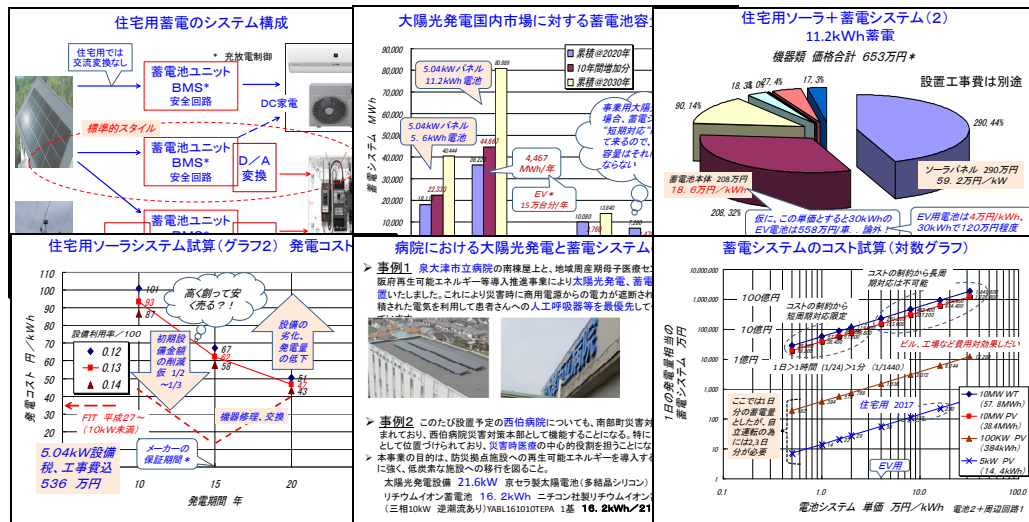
住宅用蓄電のシステム構成

住宅用では交流変換なし

＊ 充放電制御

蓄電池ユニット
BMS＊
安全回路

DC家電

標準的スタイル

蓄電池ユニット
BMS＊
安全回路

D／A
変換

蓄電池ユニット

太陽光発電国内市場に対する蓄電池容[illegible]

累積＠2020年
10年間増加分
累積＠2030年

5.04kWパネル
11.2kWh電池

5.04kWパネル
5．6kWh電池

4,467
MWh/年

EV＊
15万台分/年

事業用太陽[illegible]
場合、蓄電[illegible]
"短期対応"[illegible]
て来るので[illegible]
容量はそれ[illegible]
ならない

蓄電システム　MWh

90,000
80,000
70,000
60,000
50,000
40,000
30,000
20,000
10,000
0

80,889
40,444
44,667
22,333
10,080
13,840

住宅用ソーラ＋蓄電システム（2）
11.2kWh蓄電

機器類　価格合計　653万円＊

設置工事費は別途

18, 3%
27, 4%
17, 3%
90, 14%
290, 44%
208, 32%

ソーラパネル　290万円
59．2万円／kW

蓄電池本体　208万円
18．6万円／kWh

仮に、この単価とすると30kWhの
EV電池は558万円/車、論外！

EV用電池は4万円/kWh、
30kWhで120万円程度

住宅用ソーラシステム試算（グラフ2）　発電コスト

110
100
90
80
70
60
50
40
30

発電コスト　円／kWh

設備利用率／100
0.12
0.13
0.14

101
93
87

高く創って安く売る？！

初期設備金額の削減仮 1/2～1/3

設備の劣化、発電量の低下

67
62
58

51
47
43

機器修理、交換

FIT　平成27～
（10kW未満）

メーカーの保証期間＊

5.04kW設備
税、工事費込
536　万円

10
15
20

発電期間　年

病院における大陽光発電と蓄電システム

➤ 事例1　泉大津市立病院の南棟屋上と、地域周産期母子医療セ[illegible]
阪府再生可能エネルギー等導入推進事業により太陽光発電、蓄電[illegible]
置いたしました。これにより災害時に商用電源からの電力が遮断され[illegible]
積された電気を利用して患者さんへの人工呼吸器等を最優先して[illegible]

➤ 事例2　このたび設置予定の西伯病院についても、南部町災害対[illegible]
まれており、西伯病院災害対策本部として機能することになる。特に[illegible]
として位置づけられており、災害時医療の中心的役割を担うことにな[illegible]
➤ 本事業の目的は、防災拠点施設への再生可能エネルギーを導入す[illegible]
に強く、低炭素な施設への移行を図ること。

太陽光発電設備　21.6kW　京セラ製太陽電池（多結晶シリコン）
リチウムイオン蓄電池　16．2kWh　ニチコン社製リチウムイオン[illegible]
（三相10kW　逆潮流あり）YABL161010TEPA　1基　16．2kWh／21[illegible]

蓄電システムのコスト試算（対数グラフ）

10,000,000
1,000,000
100,000
10,000
1,000
100
10
1

100億円
10億円
1億円

コストの制約から長周期対応は不可能

コストの制約から短周期対応限定

ビル、工場など費用対効果しだい

1日>1時間 (1/24)>1分 (1/1440)

ここでは1日分の蓄電量としたが、自立運転の為には3日分が必要

住宅用 2017

EV用

1日の蓄電量相当の蓄電システム　万円

10MW WT (57.8MWh)
10MW PV (38.4MWh)
100KW PV (384kWh)
5kW PV (14.4kWh)

0.1
1.0
10.0
100.0

電池システム　単価　万円／kWh　電池2＋周辺回路1